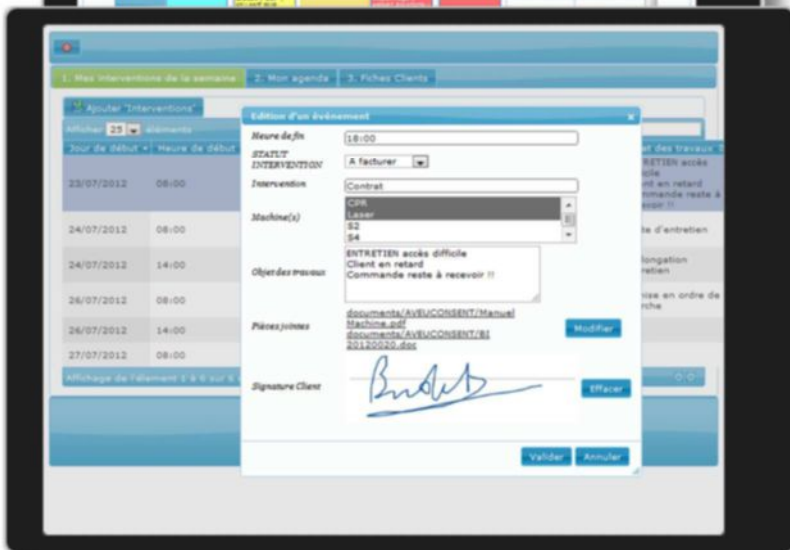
1. Mes interventions de la semaine | 2. Mon agenda | 3. Fiches Clients

Ajouter "Interventions"

Afficher 25 éléments

| Jour de début | Heure de début |
|---|---|
| 23/07/2012 | 08:00 |
| 24/07/2012 | 08:00 |
| 24/07/2012 | 14:00 |
| 26/07/2012 | 08:00 |
| 26/07/2012 | 14:00 |
| 27/07/2012 | 08:00 |

Affichage de l'élément 1 à 6 sur 6

...et des travaux
...ETRETIEN accès ...cile
...nt en retard
...mmande reste à ...evoir !!
...te d'entretien
...longation ...retien
...ise en ordre de ...rche

Edition d'un évènement

Heure de fin 18:00

STATUT INTERVENTION A facturer

Intervention Contrat

Machine(s) CPR
Laser
S2
S4

Objet des travaux ENTRETIEN accès difficile
Client en retard
Commande reste à recevoir !!

Pièces jointes documents/AVEUCONSENT/Manuel Machine.pdf
documents/AVEUCONSENT/BI 20120020.doc
Modifier

Signature Client
Effacer

Valider Annuler